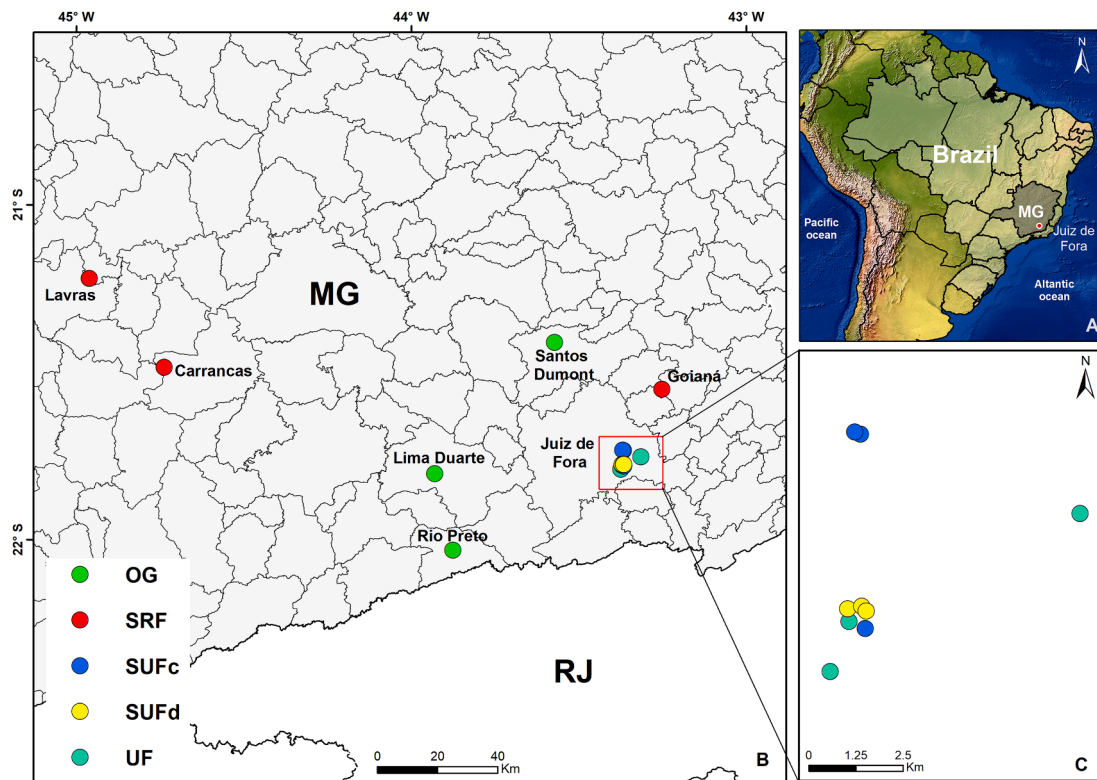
45° W
44° W
43° W
21° S
22° S

MG
Lavras
Carrancas
Santos Dumont
Goianá
Juiz de Fora
Lima Duarte
Rio Preto
RJ

OG
SRF
SUFc
SUFd
UF

0 20 40 Km
B

N
Brazil
MG
Pacific ocean
Juiz de Fora
Altantic ocean
A

N
0 1.25 2.5 Km
C